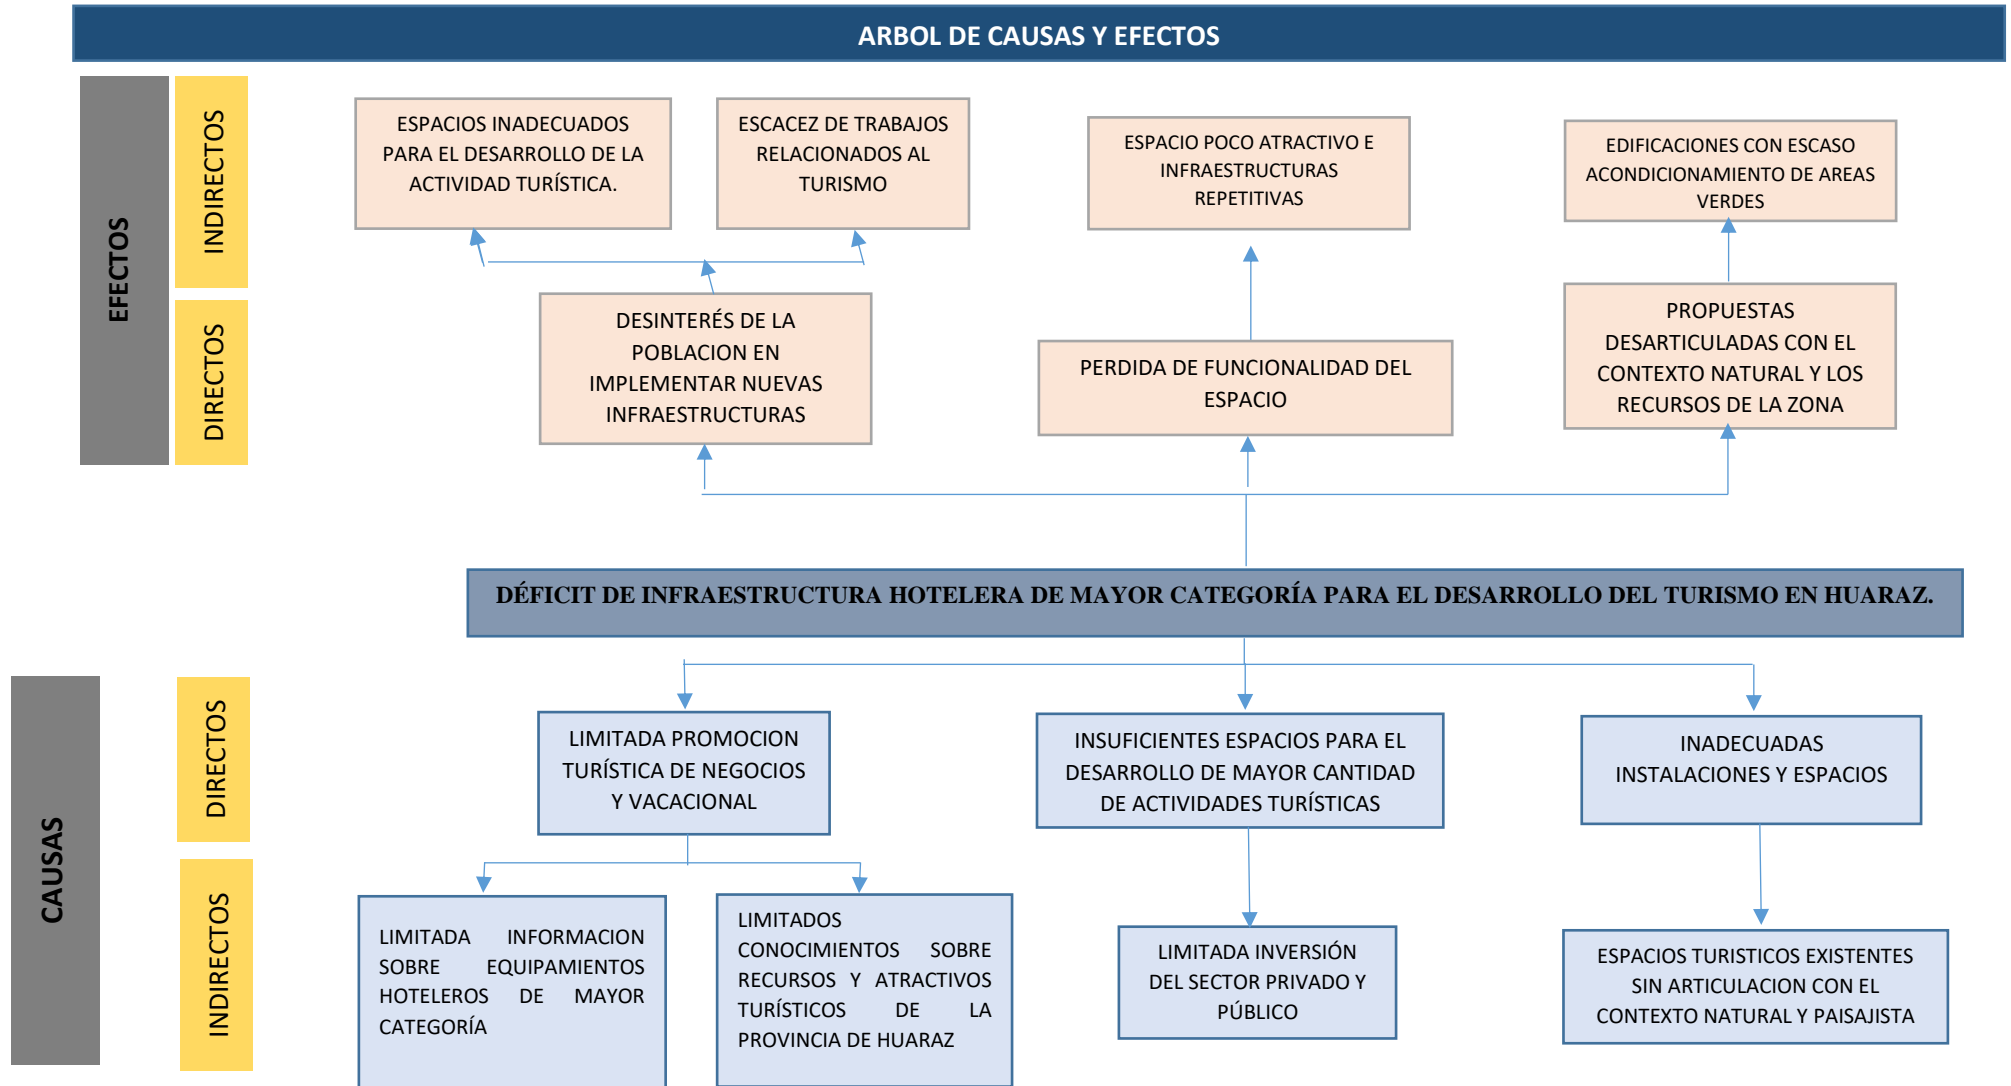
ARBOL DE CAUSAS Y EFECTOS

EFECTOS

INDIRECTOS

DIRECTOS

ESPACIOS INADECUADOS PARA EL DESARROLLO DE LA ACTIVIDAD TURÍSTICA.

ESCACEZ DE TRABAJOS RELACIONADOS AL TURISMO

ESPACIO POCO ATRACTIVO E INFRAESTRUCTURAS REPETITIVAS

EDIFICACIONES CON ESCASO ACONDICIONAMIENTO DE AREAS VERDES

DESINTERÉS DE LA POBLACION EN IMPLEMENTAR NUEVAS INFRAESTRUCTURAS

PERDIDA DE FUNCIONALIDAD DEL ESPACIO

PROPUESTAS DESARTICULADAS CON EL CONTEXTO NATURAL Y LOS RECURSOS DE LA ZONA

DÉFICIT DE INFRAESTRUCTURA HOTELERA DE MAYOR CATEGORÍA PARA EL DESARROLLO DEL TURISMO EN HUARAZ.

CAUSAS

DIRECTOS

INDIRECTOS

LIMITADA PROMOCION TURÍSTICA DE NEGOCIOS Y VACACIONAL

INSUFICIENTES ESPACIOS PARA EL DESARROLLO DE MAYOR CANTIDAD DE ACTIVIDADES TURÍSTICAS

INADECUADAS INSTALACIONES Y ESPACIOS

LIMITADA INFORMACION SOBRE EQUIPAMIENTOS HOTELEROS DE MAYOR CATEGORÍA

LIMITADOS CONOCIMIENTOS SOBRE RECURSOS Y ATRACTIVOS TURÍSTICOS DE LA PROVINCIA DE HUARAZ

LIMITADA INVERSIÓN DEL SECTOR PRIVADO Y PÚBLICO

ESPACIOS TURISTICOS EXISTENTES SIN ARTICULACION CON EL CONTEXTO NATURAL Y PAISAJISTA